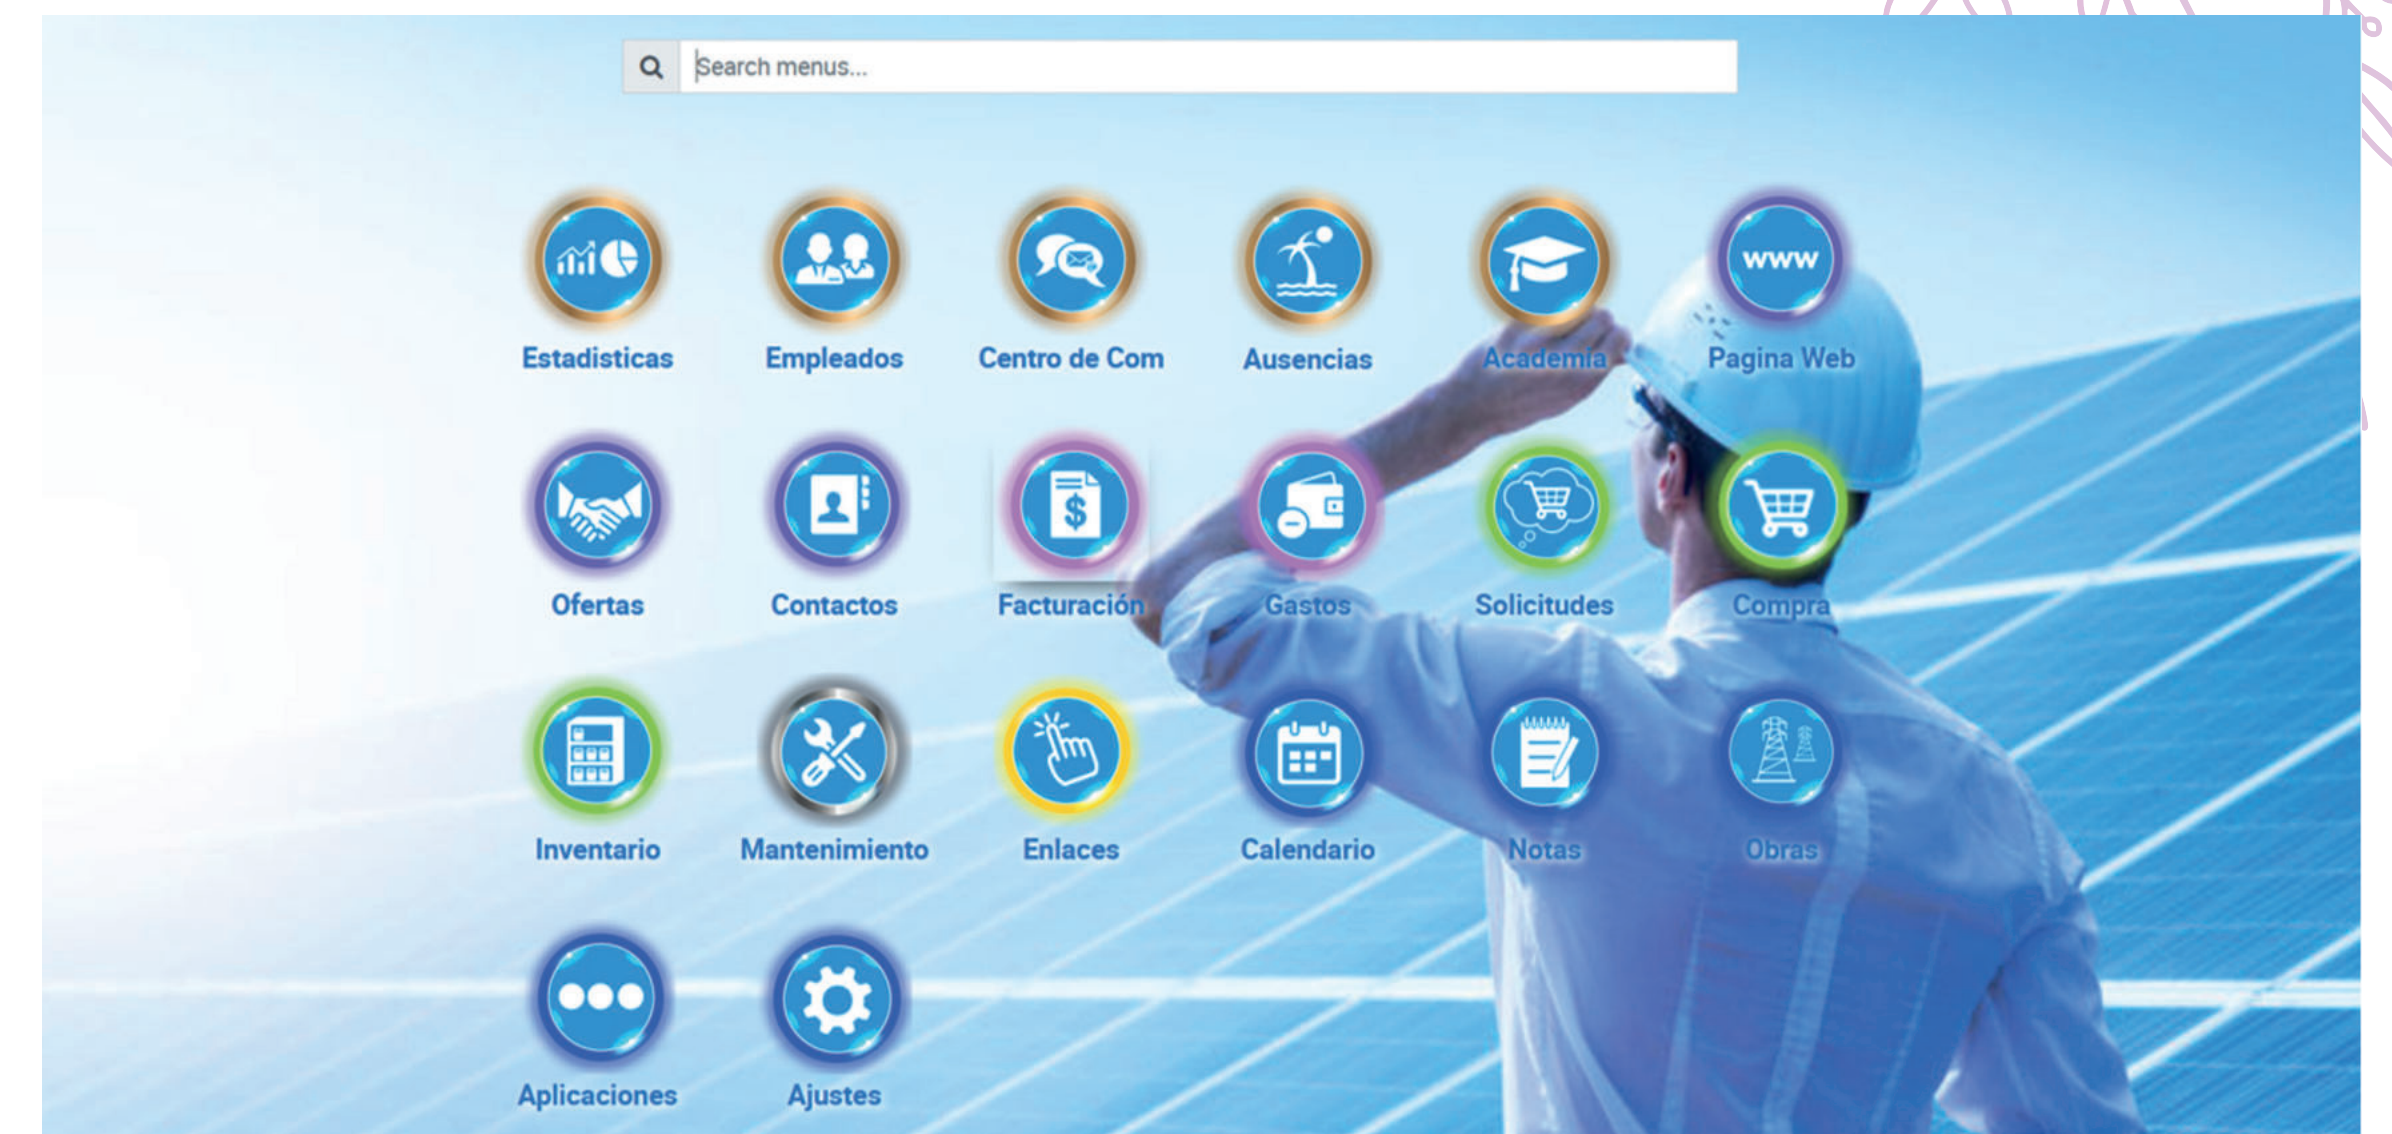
Search menus...

Estadisticas
Empleados
Centro de Com
Ausencias
Academia
Pagina Web

Ofertas
Contactos
Facturación
Gastos
Solicitudes
Compra

Inventario
Mantenimiento
Enlaces
Calendario
Notas
Obras

Aplicaciones
Ajustes